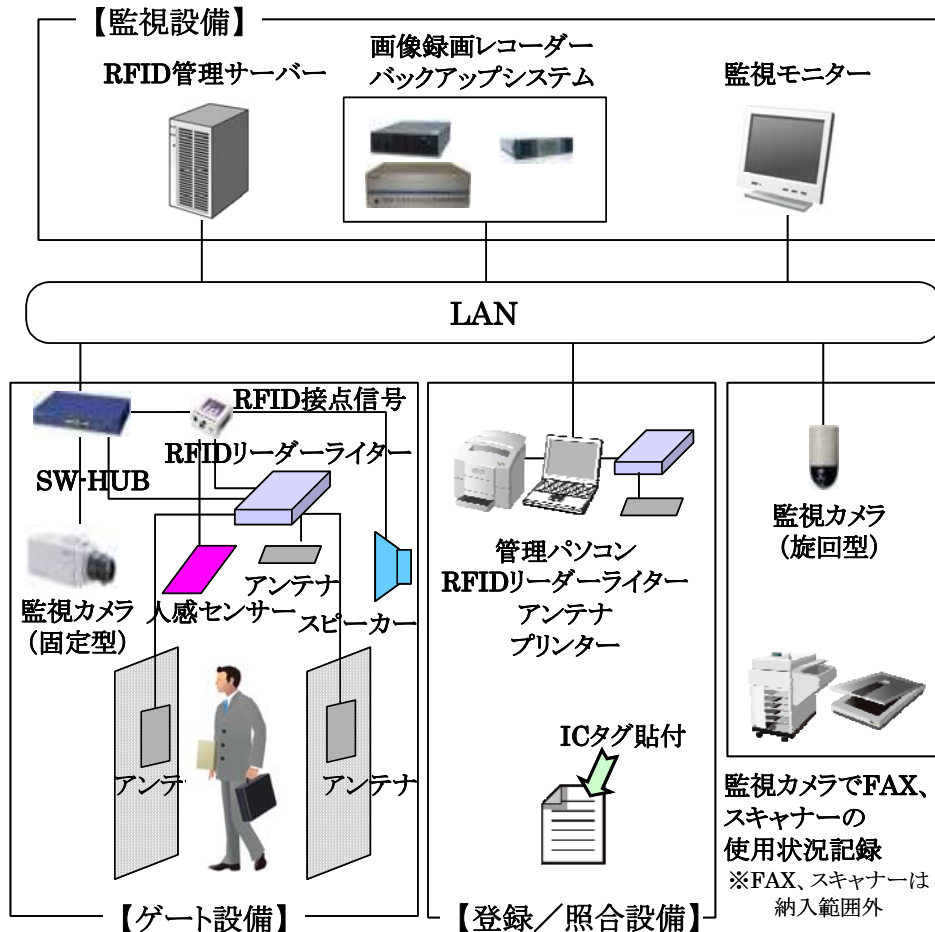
【監視設備】

RFID管理サーバー

画像録画レコーダー
バックアップシステム

監視モニター

LAN

RFID接点信号

RFIDリーダーライター

SW-HUB

監視カメラ
（固定型）

人感センサー

アンテナ

スピーカー

アンテ

アンテナ

【ゲート設備】

管理パソコン
RFIDリーダーライター
アンテナ
プリンター

ICタグ貼付

【登録／照合設備】

監視カメラ
（旋回型）

監視カメラでFAX、スキャナーの使用状況記録
※FAX、スキャナーは納入範囲外